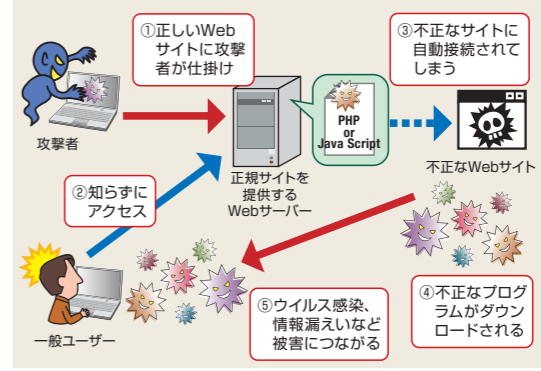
①正しいWebサイトに攻撃者が仕掛け

③不正なサイトに自動接続されてしまう

攻撃者

PHP or Java Script

正規サイトを提供するWebサーバー

不正なWebサイト

②知らずにアクセス

④不正なプログラムがダウンロードされる

⑤ウイルス感染、情報漏えいなど被害につながる

一般ユーザー